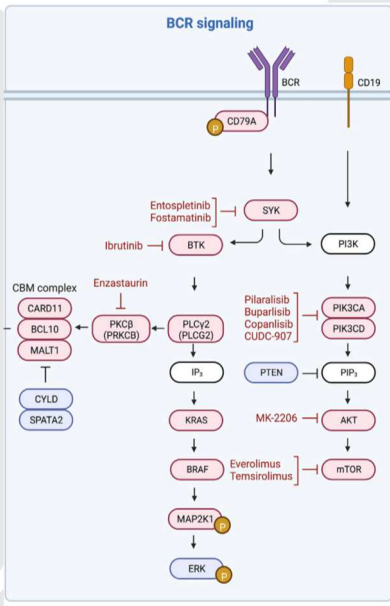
BCR signaling

BCR

CD19

P

CD79A

Entospletinib
Fostamatinib

SYK

Ibrutinib

BTK

PI3K

CBM complex

Enzastaurin

CARD11

BCL10

MALT1

PKCβ
(PRKCB)

PLCγ2
(PLCG2)

Pilaralisib
Buparlisib
Copanlisib
CUDC-907

PIK3CA

PIK3CD

$IP_3$

PTEN

$PIP_3$

CYLD

SPATA2

KRAS

MK-2206

AKT

BRAF

Everolimus
Temsirolimus

mTOR

MAP2K1

P

ERK

P